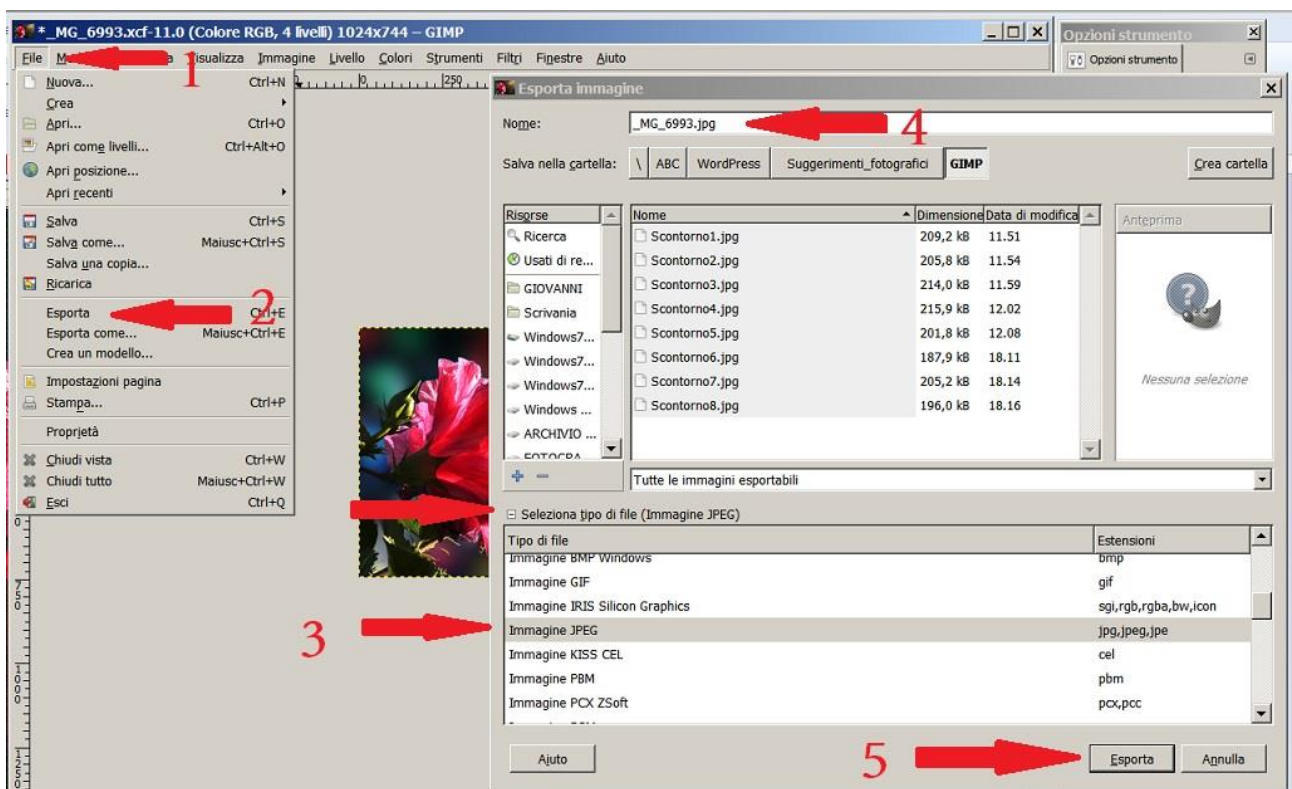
*_MG_6993.xcf-11.0 (Colore RGB, 4 livelli) 1024x744 – GIMP

File M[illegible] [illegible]isualizza Immagine Livello Colori Strumenti Filtri Finestre Aiuto

Opzioni strumento
Opzioni strumento

1

Nuova... Ctrl+N
Crea
Apri... Ctrl+O
Apri come livelli... Ctrl+Alt+O
Apri posizione...
Apri recenti
Salva Ctrl+S
Salva come... Maiusc+Ctrl+S
Salva una copia...
Ricarica
Esporta Ctrl+E
Esporta come... Maiusc+Ctrl+E
Crea un modello...
Impostazioni pagina
Stampa... Ctrl+P
Proprietà
Chiudi vista Ctrl+W
Chiudi tutto Maiusc+Ctrl+W
Esci Ctrl+Q

2

Esporta immagine

Nome: _MG_6993.jpg

4

Salva nella cartella: \ ABC WordPress Suggerimenti_fotografici GIMP Crea cartella

| Risorse |
|---|
| Ricerca |
| Usati di re... |
| GIOVANNI |
| Scrivania |
| Windows7... |
| Windows7... |
| Windows7... |
| Windows ... |
| ARCHIVIO ... |
| FOTOGRA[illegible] |

| Nome | Dimensione | Data di modifica |
|---|---|---|
| Scontorno1.jpg | 209,2 kB | 11.51 |
| Scontorno2.jpg | 205,8 kB | 11.54 |
| Scontorno3.jpg | 214,0 kB | 11.59 |
| Scontorno4.jpg | 215,9 kB | 12.02 |
| Scontorno5.jpg | 201,8 kB | 12.08 |
| Scontorno6.jpg | 187,9 kB | 18.11 |
| Scontorno7.jpg | 205,2 kB | 18.14 |
| Scontorno8.jpg | 196,0 kB | 18.16 |

Anteprima

Nessuna selezione

Tutte le immagini esportabili

Seleziona tipo di file (Immagine JPEG)

| Tipo di file | Estensioni |
|---|---|
| Immagine BMP Windows | bmp |
| Immagine GIF | gif |
| Immagine IRIS Silicon Graphics | sgi,rgb,rgba,bw,icon |
| Immagine JPEG | jpg,jpeg,jpe |
| Immagine KISS CEL | cel |
| Immagine PBM | pbm |
| Immagine PCX ZSoft | pcx,pcc |

3

Aiuto

5

Esporta Annulla